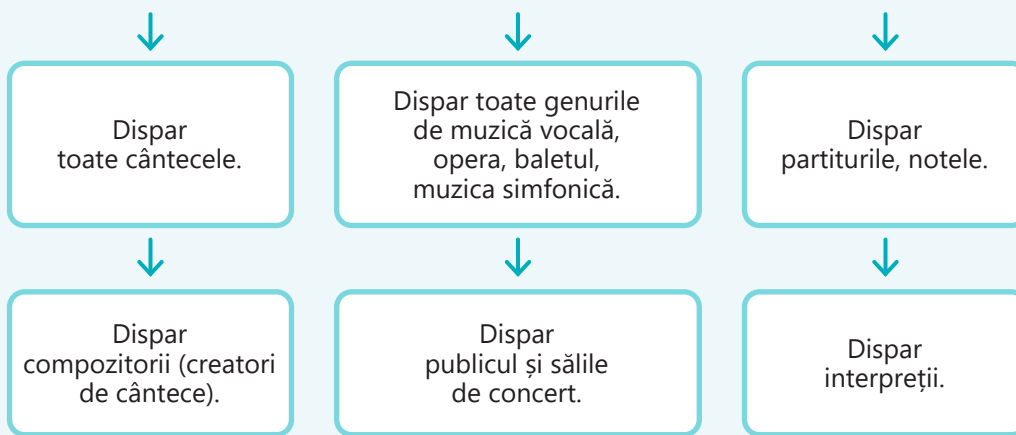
Dispar toate cântecele.

Dispar toate genurile de muzică vocală, opera, baletul, muzica simfonică.

Dispar partiturile, notele.

Dispar compozitorii (creatori de cântece).

Dispar publicul și sălile de concert.

Dispar interpreții.